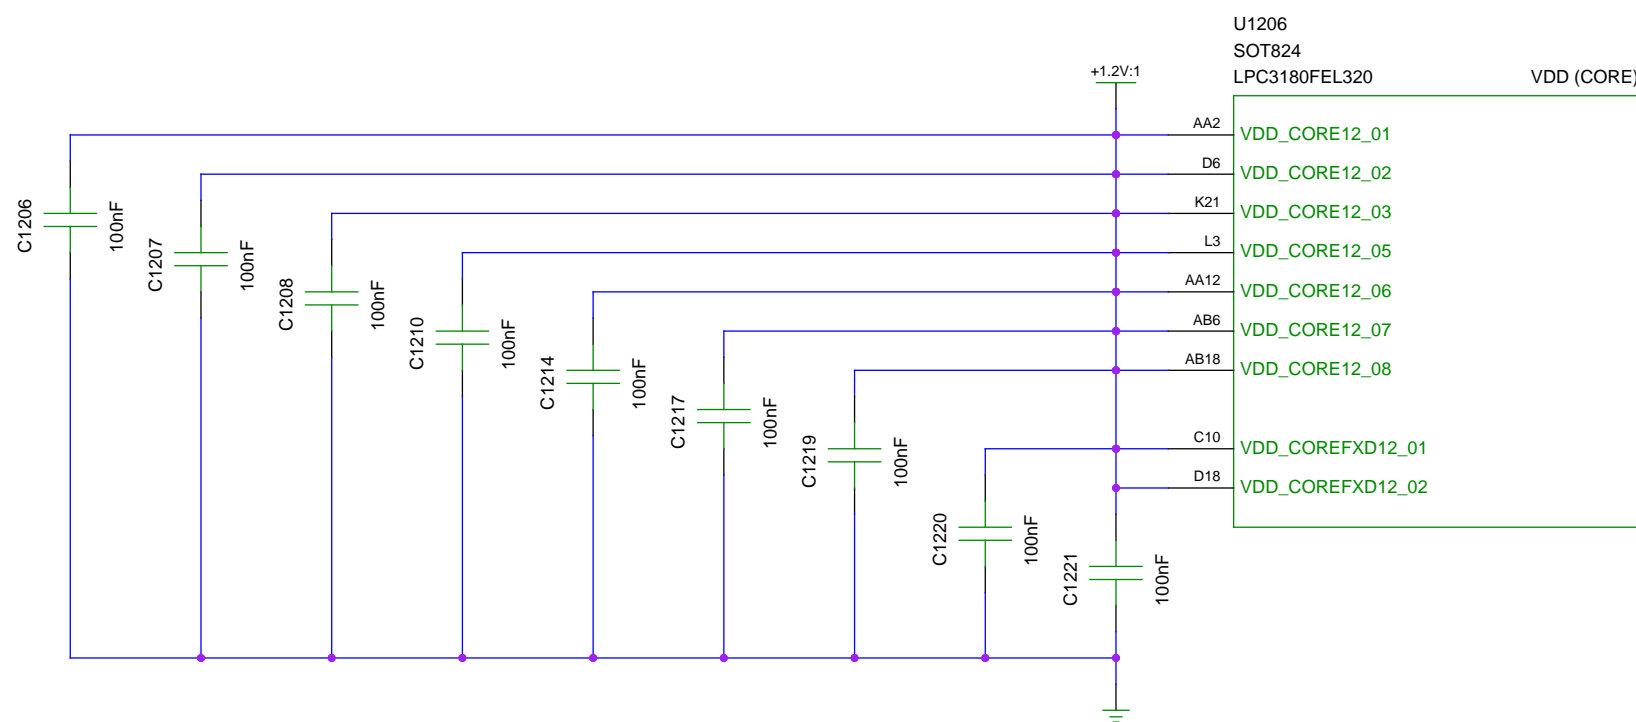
U1206
SOT824
LPC3180FEL320
VDD (CORE)

+1.2V:1

AA2 VDD_CORE12_01
D6 VDD_CORE12_02
K21 VDD_CORE12_03
L3 VDD_CORE12_05
AA12 VDD_CORE12_06
AB6 VDD_CORE12_07
AB18 VDD_CORE12_08
C10 VDD_COREFXD12_01
D18 VDD_COREFXD12_02

C1206 100nF
C1207 100nF
C1208 100nF
C1210 100nF
C1214 100nF
C1217 100nF
C1219 100nF
C1220 100nF
C1221 100nF